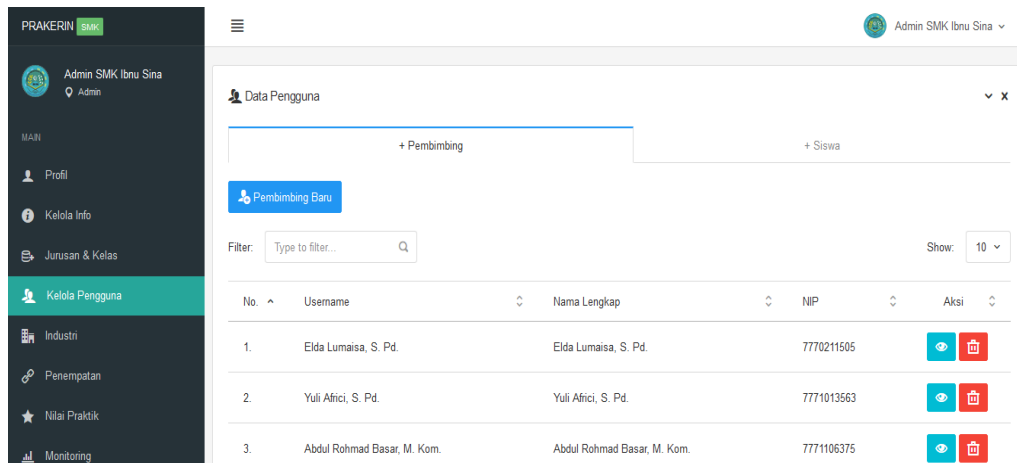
PRAKERIN SMK

Admin SMK Ibnu Sina
Admin

MAIN

Profil
Kelola Info
Jurusan & Kelas
Kelola Pengguna
Industri
Penempatan
Nilai Praktik
Monitoring

Admin SMK Ibnu Sina

Data Pengguna

+ Pembimbing
+ Siswa

Pembimbing Baru

Filter: Type to filter...

Show: 10

| No. | Username | Nama Lengkap | NIP | Aksi |
|---|---|---|---|---|
| 1. | Elda Lumaisa, S. Pd. | Elda Lumaisa, S. Pd. | 7770211505 | |
| 2. | Yuli Africi, S. Pd. | Yuli Africi, S. Pd. | 7771013563 | |
| 3. | Abdul Rohmad Basar, M. Kom. | Abdul Rohmad Basar, M. Kom. | 7771106375 | |